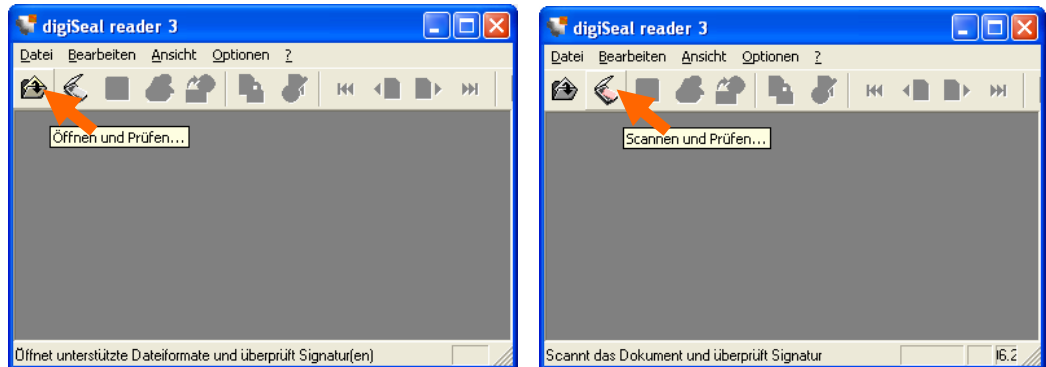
digiSeal reader 3

Datei Bearbeiten Ansicht Optionen ?

Öffnen und Prüfen...

Öffnet unterstützte Dateiformate und überprüft Signatur(en)

digiSeal reader 3

Datei Bearbeiten Ansicht Optionen ?

Scannen und Prüfen...

Scannt das Dokument und überprüft Signatur

6.2